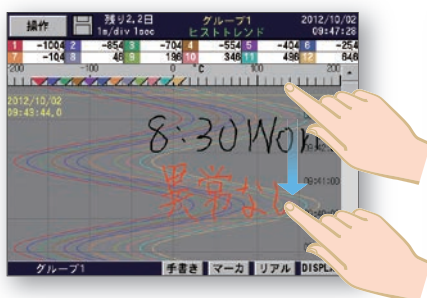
操作

残り2.2日
1m/div 1sec

グループ1
ヒストトレンド

2012/10/02
09:47:28

1 -1004 2 -854 3 -704 4 -554 5 -404 6 -254
7 -104 8 48 9 196 10 346 11 496 12 646

-200 -100 0 C 100 200

2012/10/02
09:43:44.0

8:30 Work
異常なし

09:41:00

グループ1 手書き マーカ リアル DISPL